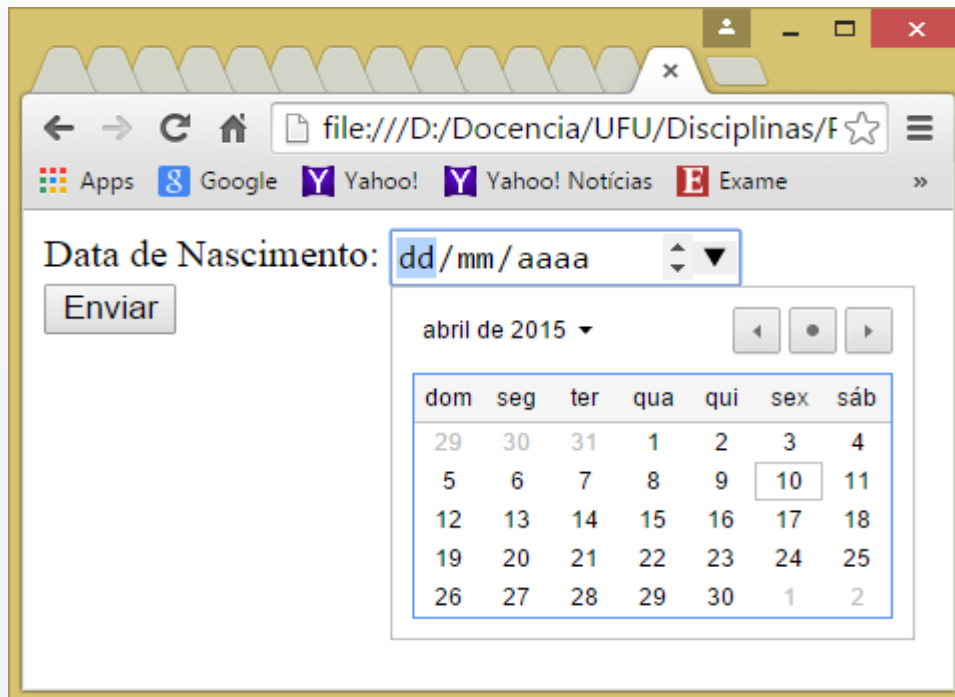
file:///D:/Docencia/UFU/Disciplinas/F

Apps Google Yahoo! Yahoo! Notícias Exame »

Data de Nascimento: dd/mm/aaaa

Enviar

abril de 2015

| dom | seg | ter | qua | qui | sex | sáb |
|---|---|---|---|---|---|---|
| 29 | 30 | 31 | 1 | 2 | 3 | 4 |
| 5 | 6 | 7 | 8 | 9 | 10 | 11 |
| 12 | 13 | 14 | 15 | 16 | 17 | 18 |
| 19 | 20 | 21 | 22 | 23 | 24 | 25 |
| 26 | 27 | 28 | 29 | 30 | 1 | 2 |